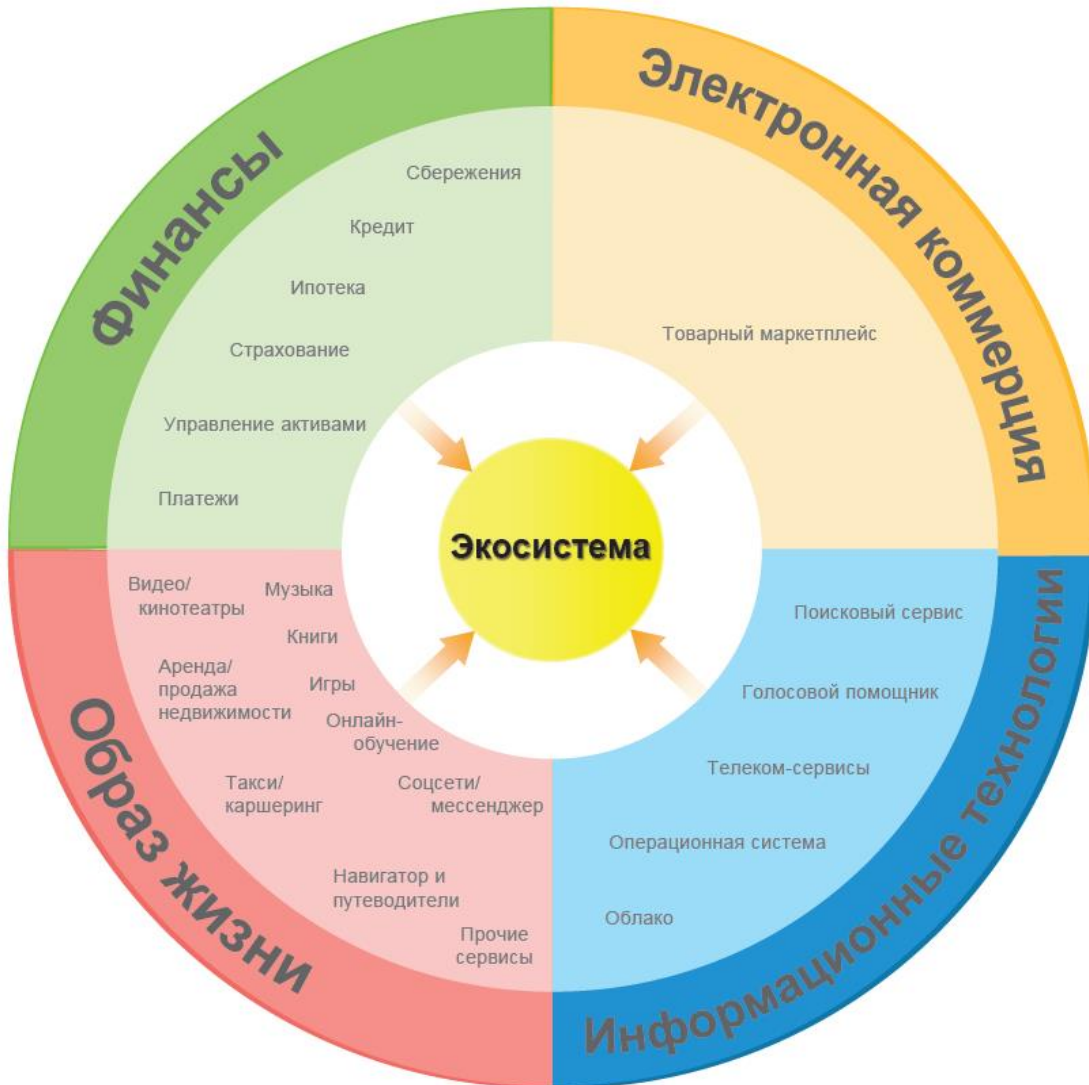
Финансы

Сбережения

Кредит

Ипотека

Страхование

Управление активами

Платежи

Электронная коммерция

Товарный маркетплейс

Экосистема

Образ жизни

Видео/ кинотеатры

Музыка

Книги

Аренда/ продажа недвижимости

Игры

Онлайн-обучение

Такси/ каршеринг

Соцсети/ мессенджер

Навигатор и путеводители

Прочие сервисы

Информационные технологии

Поисковый сервис

Голосовой помощник

Телеком-сервисы

Операционная система

Облако